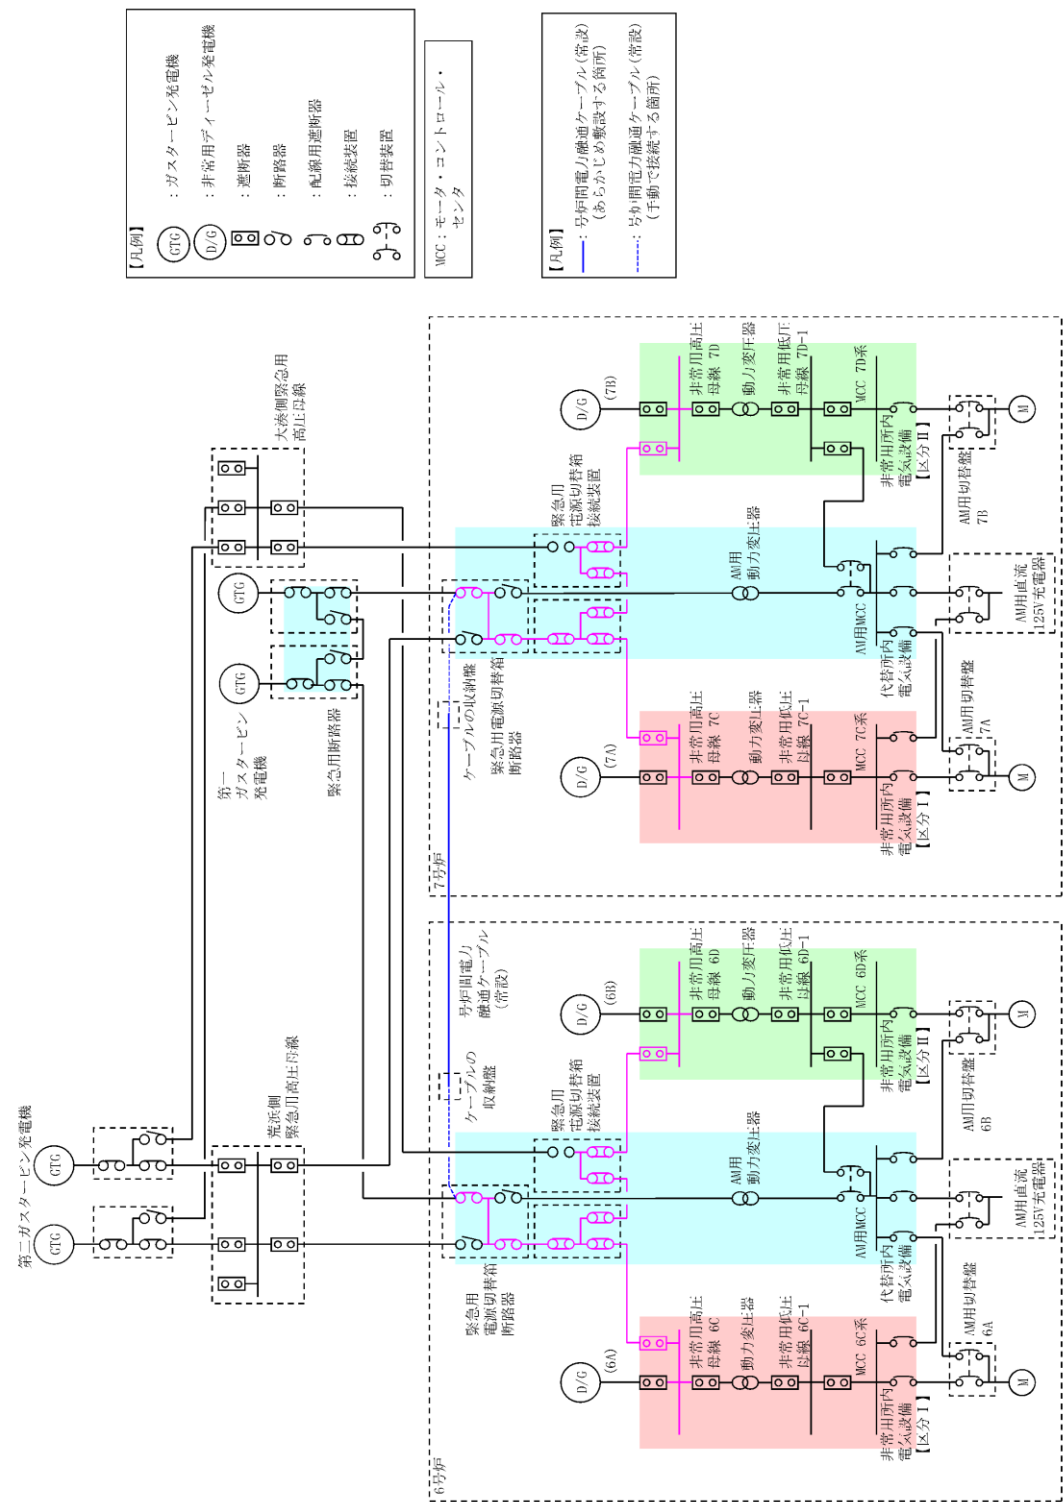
【凡例】
GTG ：ガスタービン発電機
D/G ：非常用ディーゼル発電機
：遮断器
：断路器
：配線用遮断器
：接続装置
：切替装置

MCC：モータ・コントロール・センタ

【凡例】
：号炉間電力融通ケーブル（常設）（あらかじめ敷設する箇所）
：号炉間電力融通ケーブル（常設）（手動で接続する箇所）

第二ガスタービン発電機
GTG
GTG
荒浜側緊急用高圧母線
大湊側緊急用高圧母線
第一ガスタービン発電機
GTG
GTG
緊急用断路器

7号炉
ケーブルの収納箱
緊急用電源切替箱断路器
緊急用電源切替箱接続装置
D/G (7A)
非常用高圧母線 7C
動力変圧器
非常用低圧母線 7C-1
MCC 7C系
非常用所内電気設備【区分Ⅰ】
AM用切替盤 7A
M
AM用動力変圧器
AM用MCC
代替所内電気設備
AM用直流125V充電器
D/G (7B)
非常用高圧母線 7D
動力変圧器
非常用低圧母線 7D-1
MCC 7D系
非常用所内電気設備【区分Ⅱ】
AM用切替盤 7B
M

6号炉
号炉間電力融通ケーブル（常設）
ケーブルの収納箱
緊急用電源切替箱断路器
緊急用電源切替箱接続装置
D/G (6A)
非常用高圧母線 6C
動力変圧器
非常用低圧母線 6C-1
MCC 6C系
非常用所内電気設備【区分Ⅰ】
AM用切替盤 6A
M
AM用動力変圧器
AM用MCC
代替所内電気設備
AM用直流125V充電器
D/G (6B)
非常用高圧母線 6D
動力変圧器
非常用低圧母線 6D-1
MCC 6D系
非常用所内電気設備【区分Ⅱ】
AM用切替盤 6B
M